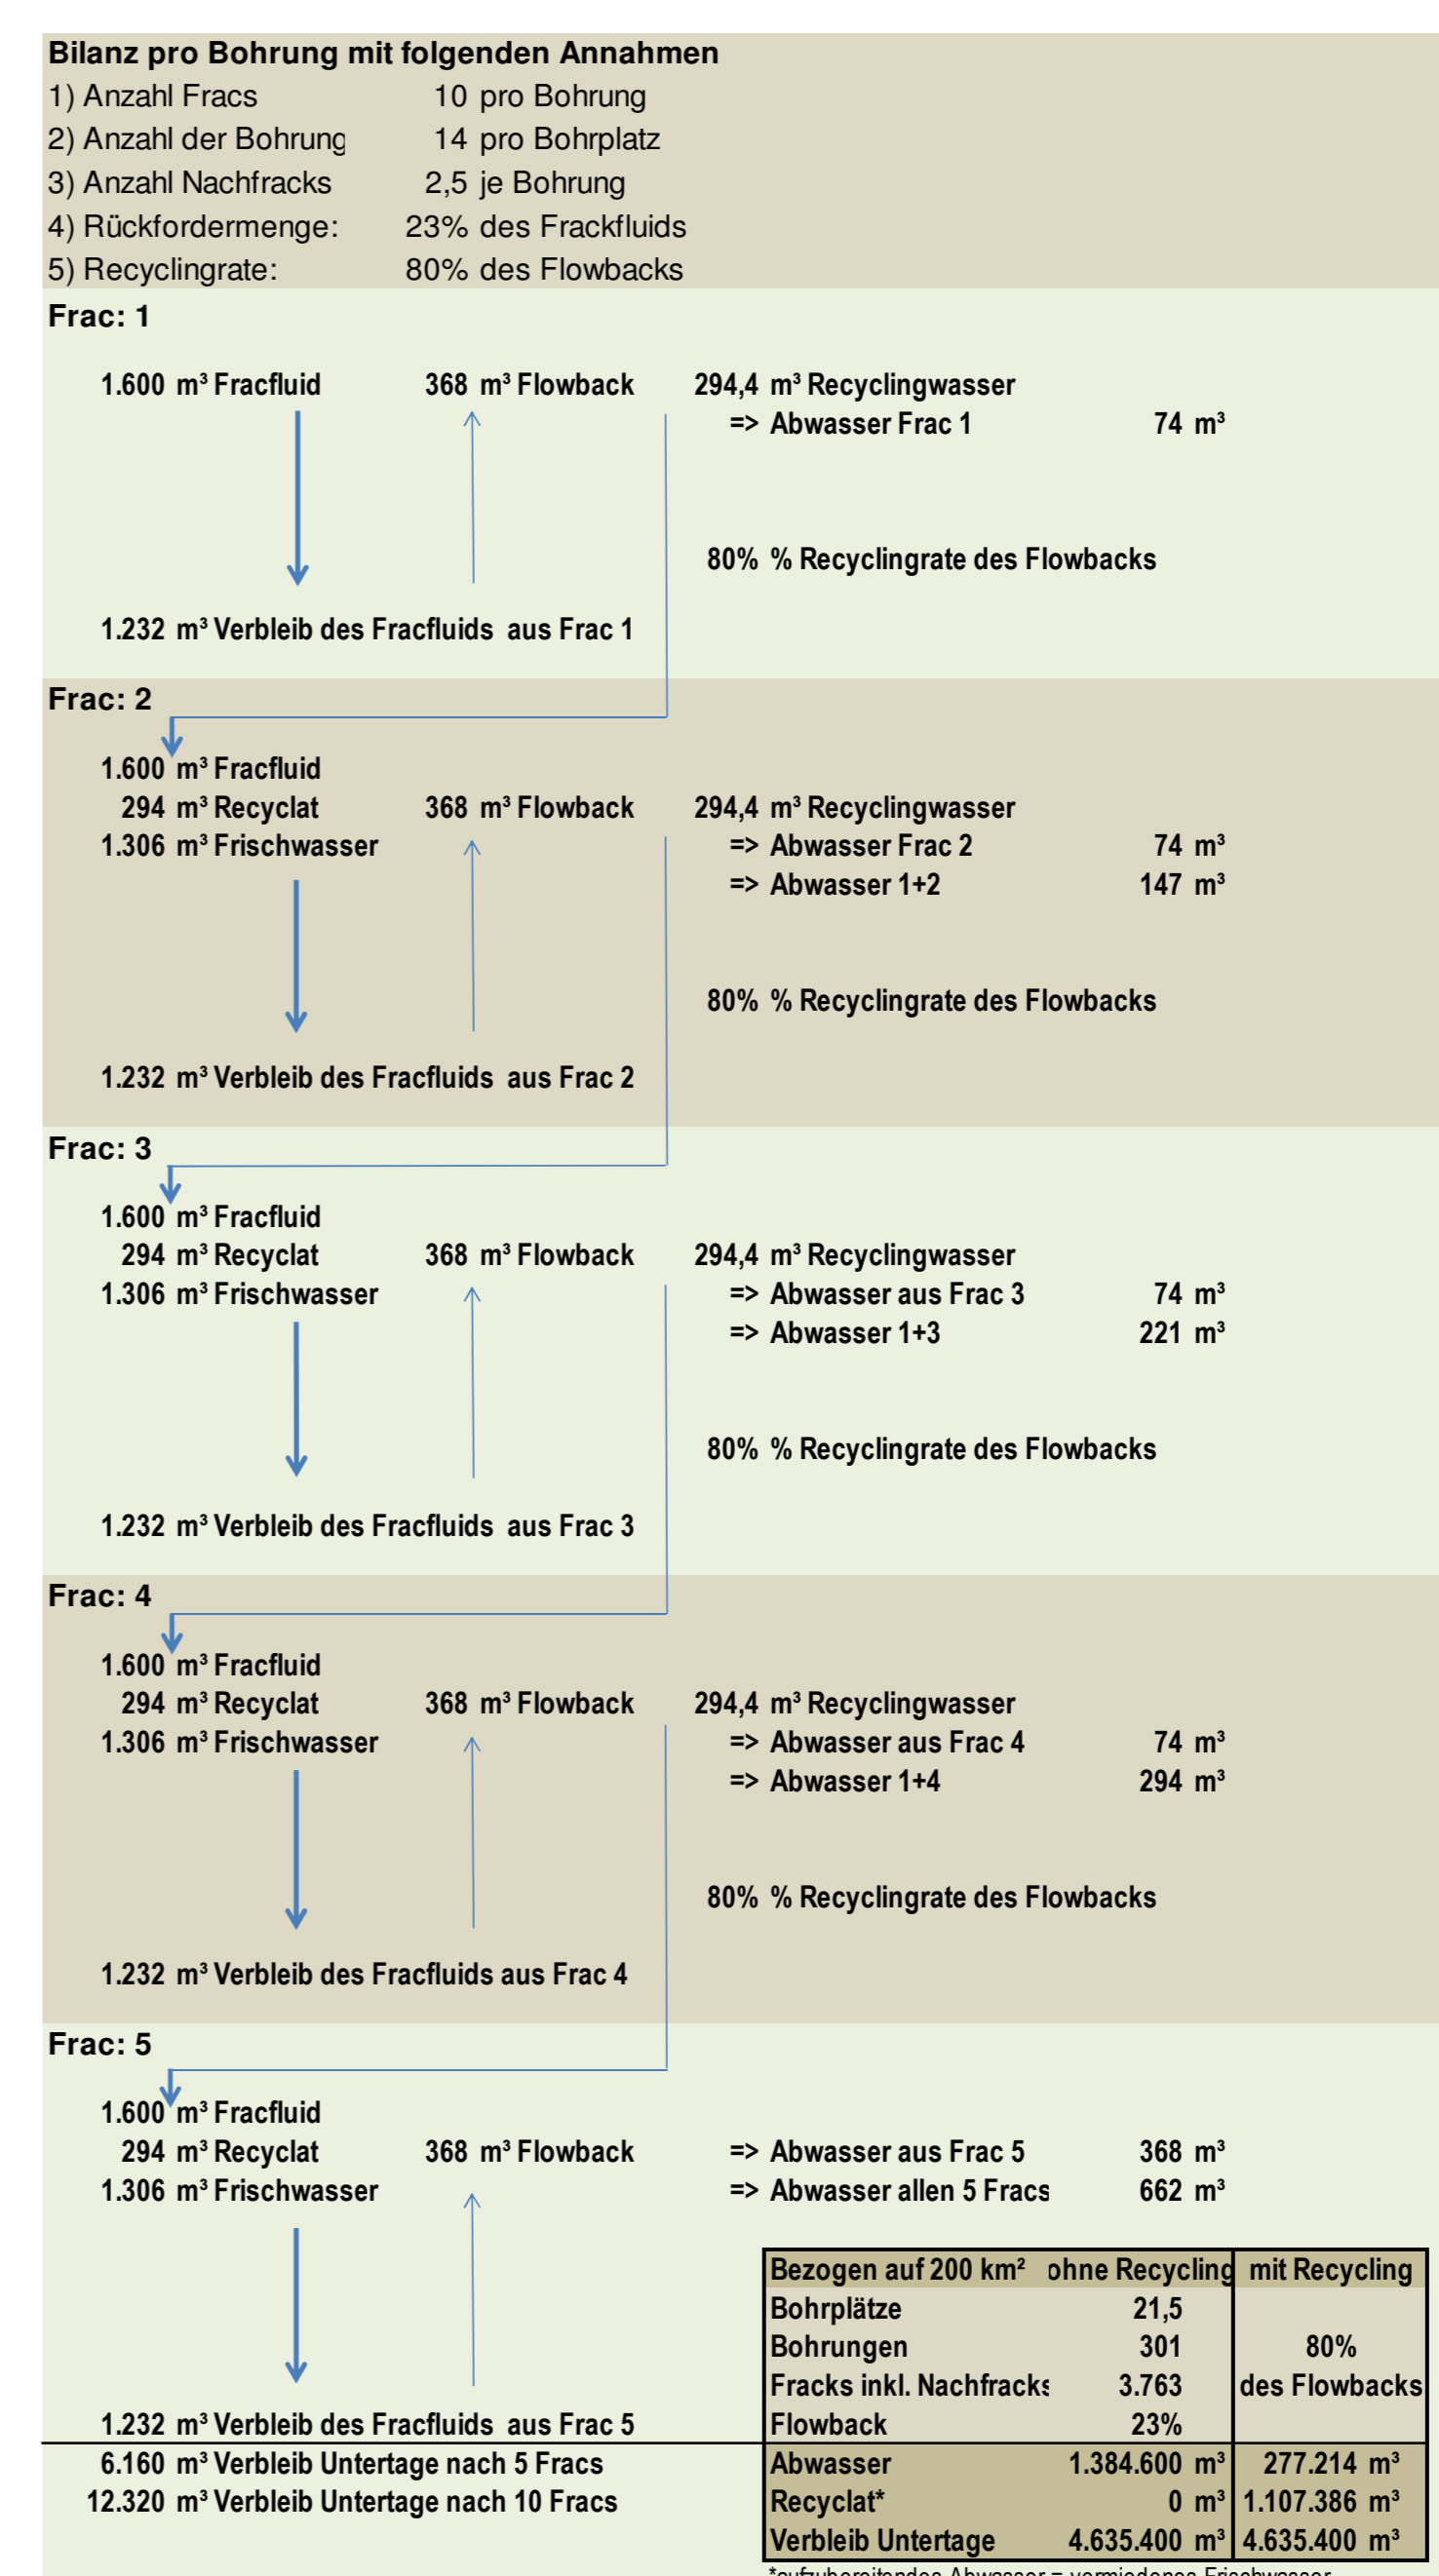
Bilanz pro Bohrung mit folgenden Annahmen
1) Anzahl Fracs 10 pro Bohrung
2) Anzahl der Bohrung 14 pro Bohrplatz
3) Anzahl Nachfracks 2,5 je Bohrung
4) Rückfordermenge: 23% des Frackfluids
5) Recyclingrate: 80% des Flowbacks

Frac: 1
1.600 m³ Fracfluid
368 m³ Flowback
294,4 m³ Recyclingwasser
=> Abwasser Frac 1 74 m³
80% % Recyclingrate des Flowbacks
1.232 m³ Verbleib des Fracfluids aus Frac 1

Frac: 2
1.600 m³ Fracfluid
294 m³ Recyclat
1.306 m³ Frischwasser
368 m³ Flowback
294,4 m³ Recyclingwasser
=> Abwasser Frac 2 74 m³
=> Abwasser 1+2 147 m³
80% % Recyclingrate des Flowbacks
1.232 m³ Verbleib des Fracfluids aus Frac 2

Frac: 3
1.600 m³ Fracfluid
294 m³ Recyclat
1.306 m³ Frischwasser
368 m³ Flowback
294,4 m³ Recyclingwasser
=> Abwasser aus Frac 3 74 m³
=> Abwasser 1+3 221 m³
80% % Recyclingrate des Flowbacks
1.232 m³ Verbleib des Fracfluids aus Frac 3

Frac: 4
1.600 m³ Fracfluid
294 m³ Recyclat
1.306 m³ Frischwasser
368 m³ Flowback
294,4 m³ Recyclingwasser
=> Abwasser aus Frac 4 74 m³
=> Abwasser 1+4 294 m³
80% % Recyclingrate des Flowbacks
1.232 m³ Verbleib des Fracfluids aus Frac 4

Frac: 5
1.600 m³ Fracfluid
294 m³ Recyclat
1.306 m³ Frischwasser
368 m³ Flowback
=> Abwasser aus Frac 5 368 m³
=> Abwasser allen 5 Fracs 662 m³
1.232 m³ Verbleib des Fracfluids aus Frac 5
6.160 m³ Verbleib Untertage nach 5 Fracs
12.320 m³ Verbleib Untertage nach 10 Fracs

| Bezogen auf 200 km² | ohne Recycling | mit Recycling |
|---|---|---|
| Bohrplätze | 21,5 | |
| Bohrungen | 301 | 80% |
| Fracks inkl. Nachfracks | 3.763 | des Flowbacks |
| Flowback | 23% | |
| Abwasser | 1.384.600 m³ | 277.214 m³ |
| Recyclat* | 0 m³ | 1.107.386 m³ |
| Verbleib Untertage | 4.635.400 m³ | 4.635.400 m³ |

*aufzubereitendes Abwasser = vermiedenes Frischwasser